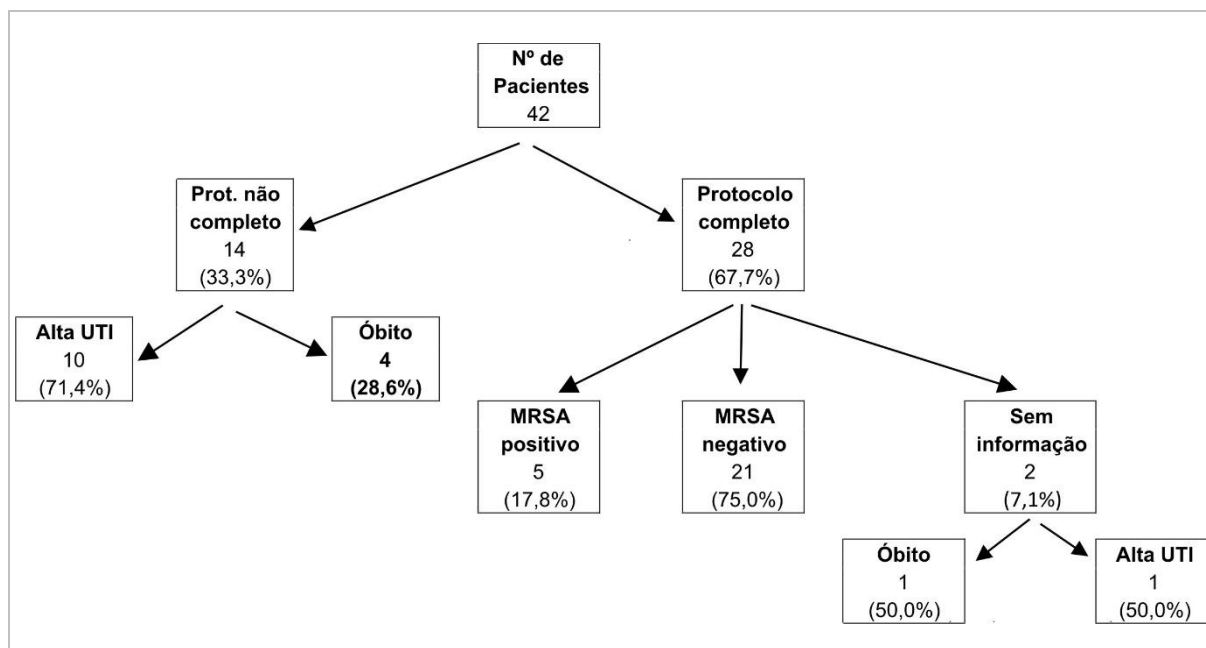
Nº de Pacientes
42

Prot. não completo
14
(33,3%)

Protocolo completo
28
(67,7%)

Alta UTI
10
(71,4%)

Óbito
4
(28,6%)

MRSA positivo
5
(17,8%)

MRSA negativo
21
(75,0%)

Sem informação
2
(7,1%)

Óbito
1
(50,0%)

Alta UTI
1
(50,0%)